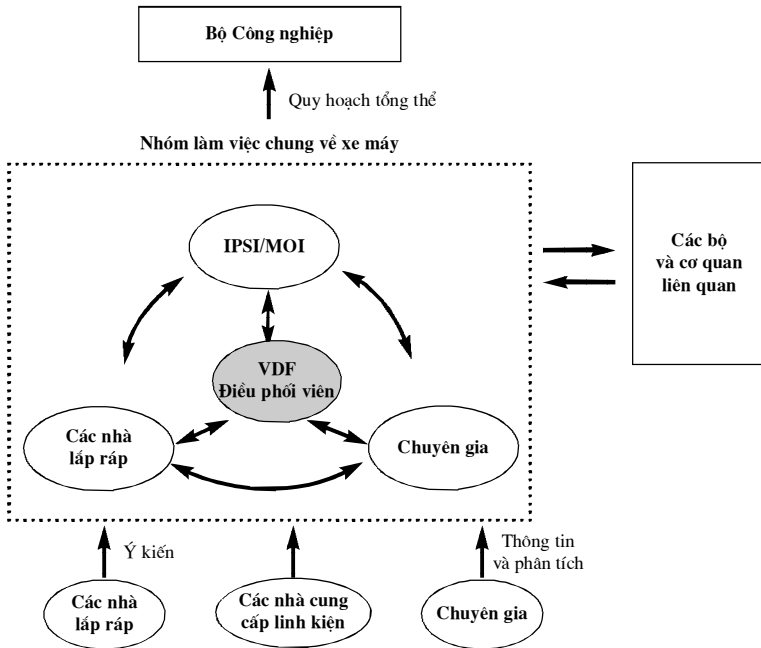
Bộ Công nghiệp

Quy hoạch tổng thể

Nhóm làm việc chung về xe máy

IPSI/MOI

Các bộ và cơ quan liên quan

VDF Điều phối viên

Các nhà lắp ráp

Chuyên gia

Ý kiến

Thông tin và phân tích

Các nhà lắp ráp

Các nhà cung cấp linh kiện

Chuyên gia